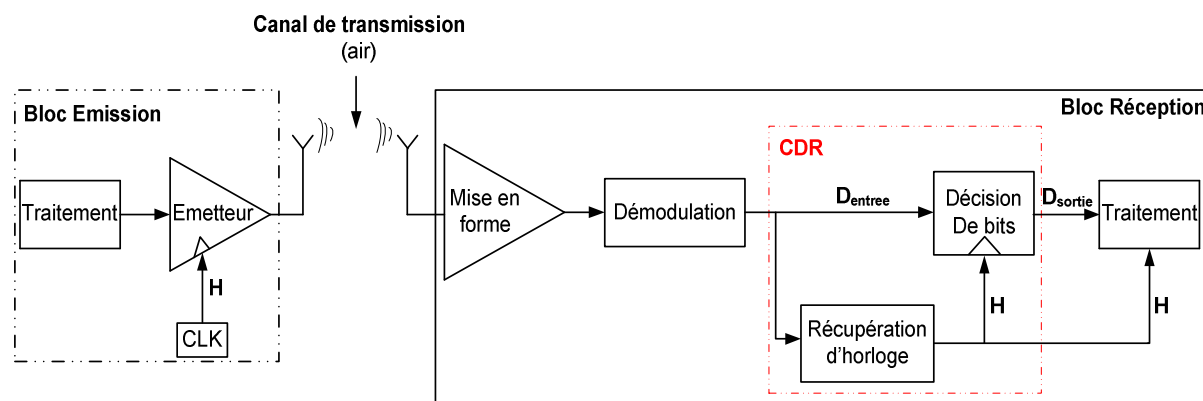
Canal de transmission
(air)

Bloc Emission

Traitement

Emetteur

H

CLK

Bloc Réception

CDR

Mise en forme

Démodulation

$D_{entree}$

Décision De bits

$D_{sortie}$

Traitement

H

H

Récupération d'horloge